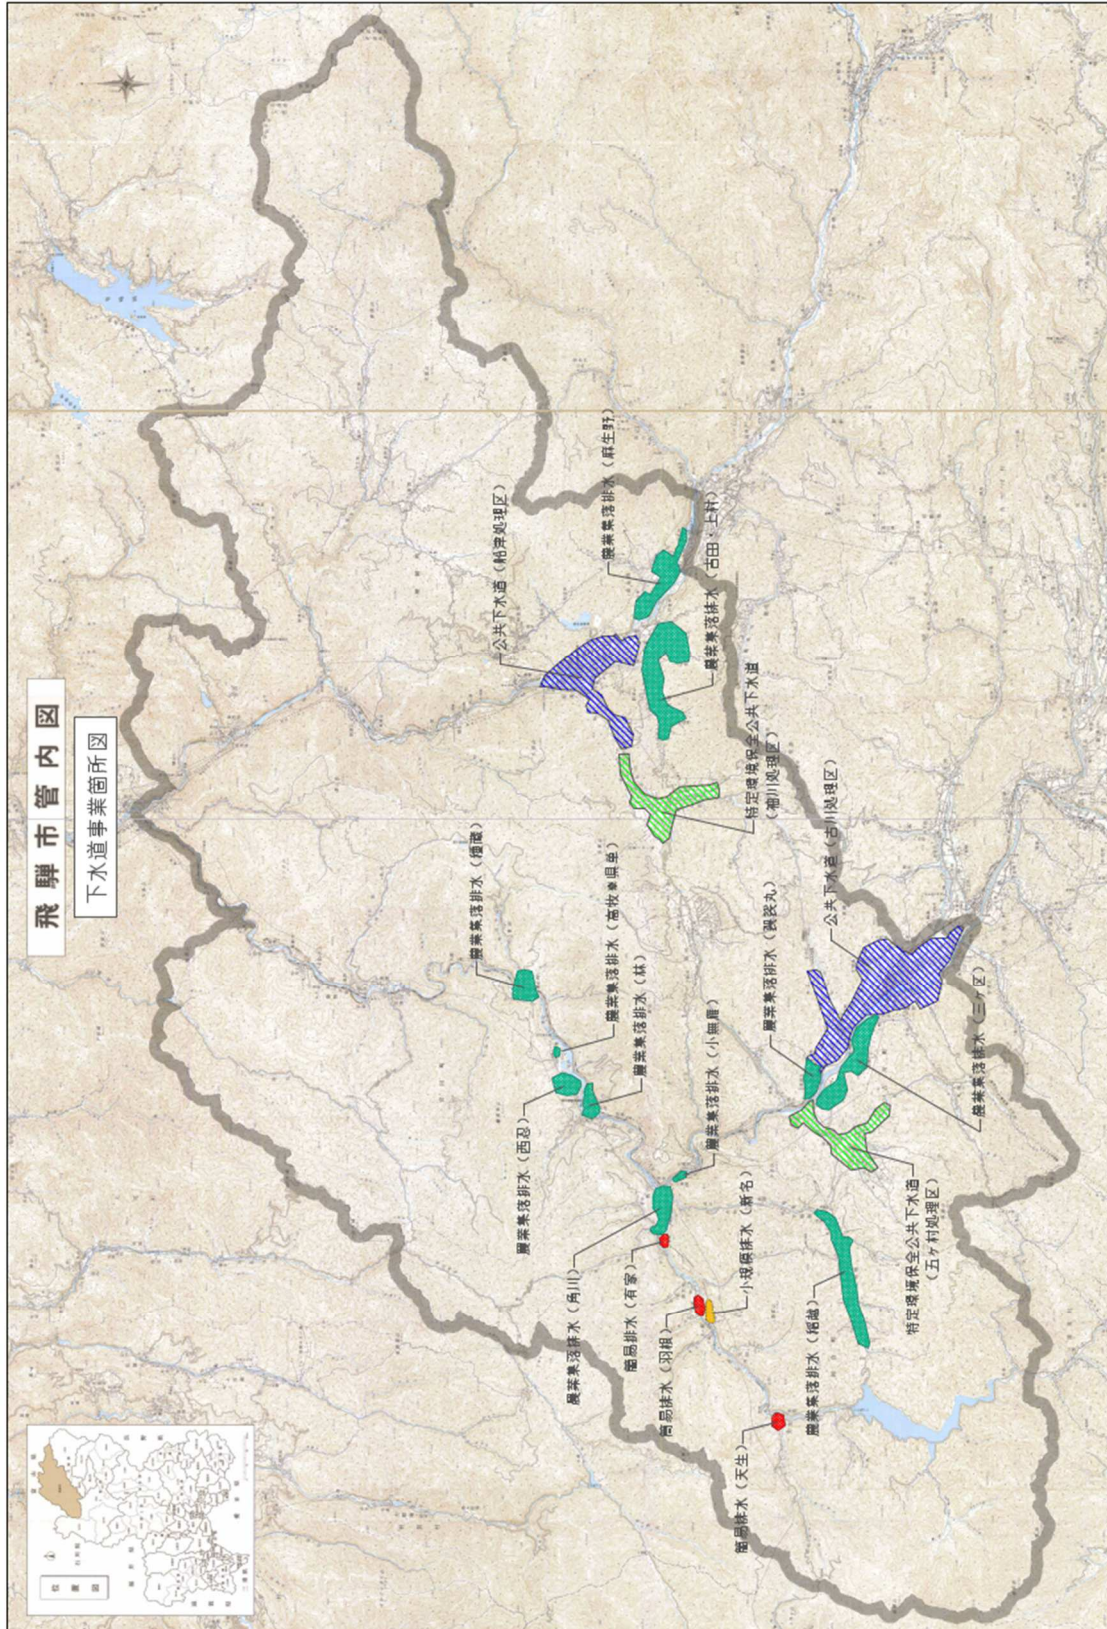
飛騨市管内図

下水道事業箇所図

公共下水道（船津処理区）

農業集落排水（麻生野）

農業集落排水（古田・上村）

特定環境保全公共下水道（神岡処理区）

公共下水道（古川処理区）

農業集落排水（信包）

農業集落排水（高牧・黒内）

農業集落排水（林）

農業集落排水（西忍）

農業集落排水（小無雁）

農業集落排水（黒内）

農業集落排水（二ノ区）

特定環境保全公共下水道（五ヶ村処理区）

農業集落排水（角川）

簡易排水（有家）

小規模排水（新名）

簡易排水（羽根）

農業集落排水（稲越）

簡易排水（天生）